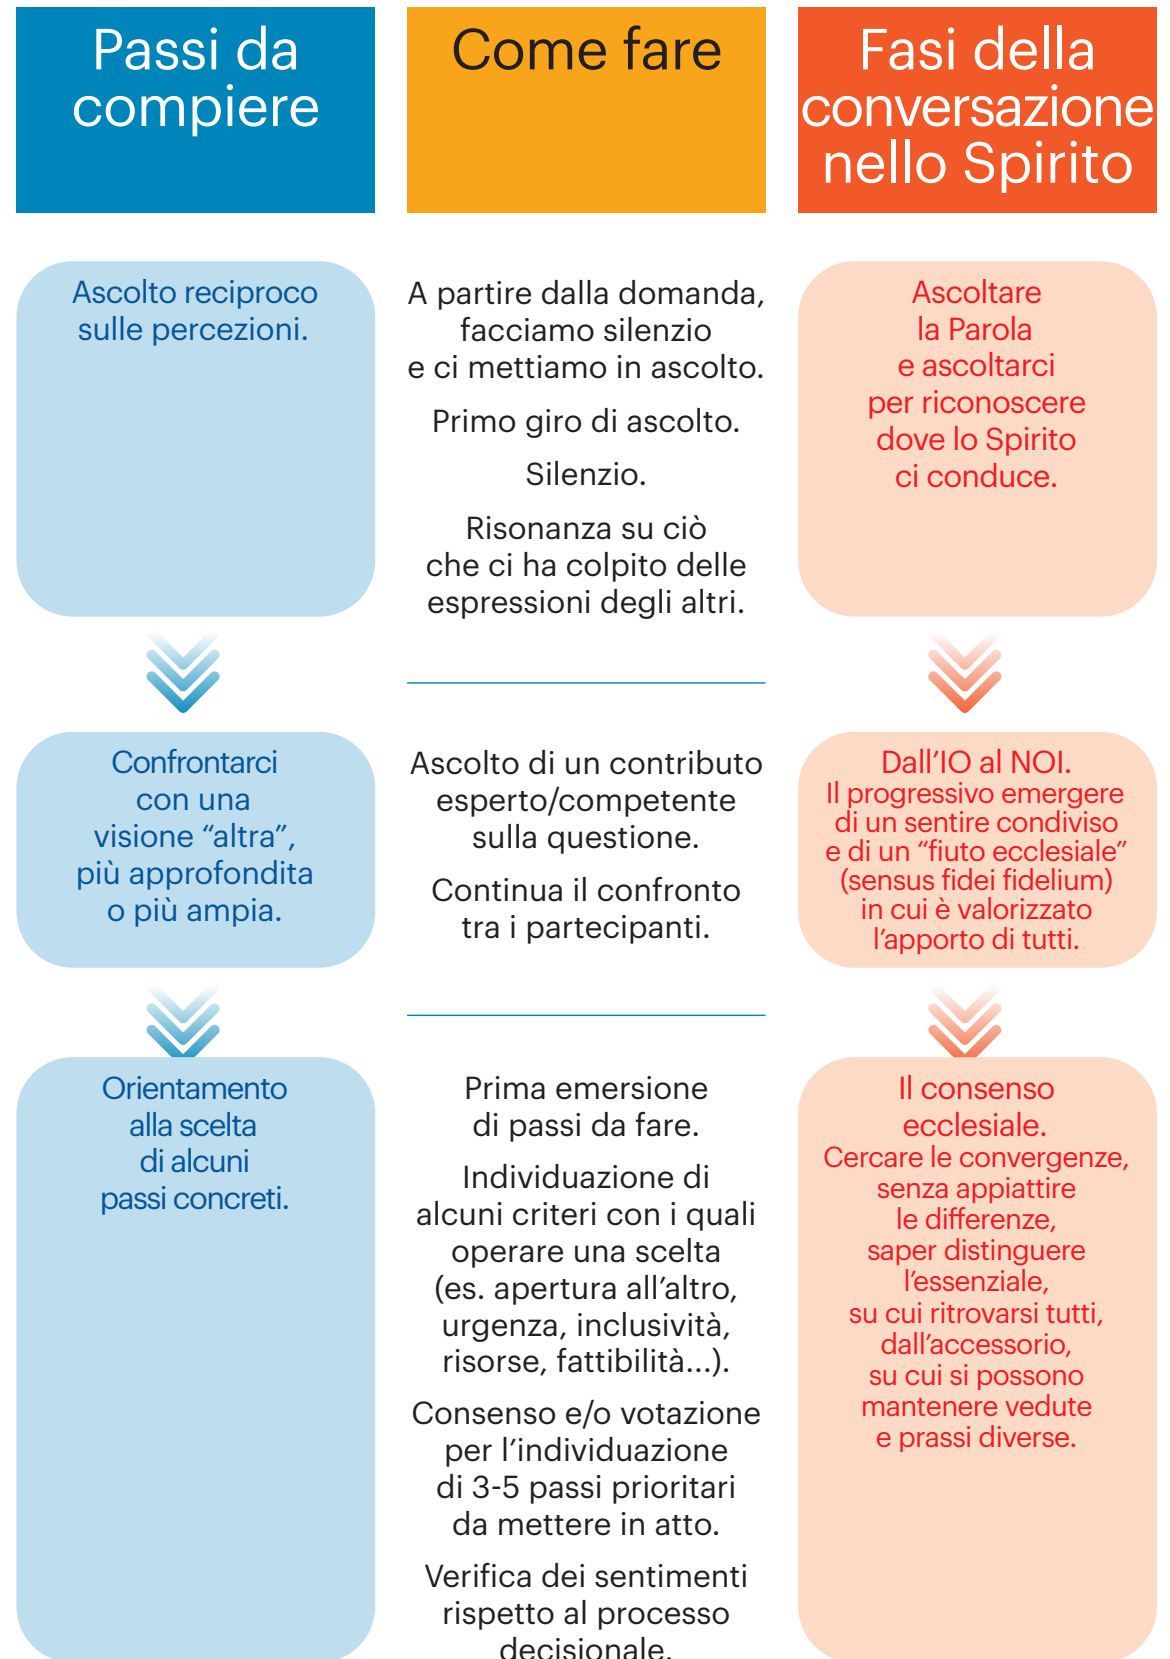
| Passi da compiere | Come fare | Fasi della conversazione nello Spirito |
|---|---|---|
| Ascolto reciproco sulle percezioni. | A partire dalla domanda, facciamo silenzio e ci mettiamo in ascolto. Primo giro di ascolto. Silenzio. Risonanza su ciò che ci ha colpito delle espressioni degli altri. | Ascoltare la Parola e ascoltarci per riconoscere dove lo Spirito ci conduce. |
| Confrontarci con una visione "altra", più approfondita o più ampia. | Ascolto di un contributo esperto/competente sulla questione. Continua il confronto tra i partecipanti. | Dall'IO al NOI. Il progressivo emergere di un sentire condiviso e di un "fiuto ecclesiale" (sensus fidei fidelium) in cui è valorizzato l'apporto di tutti. |
| Orientamento alla scelta di alcuni passi concreti. | Prima emersione di passi da fare. Individuazione di alcuni criteri con i quali operare una scelta (es. apertura all'altro, urgenza, inclusività, risorse, fattibilità...). Consenso e/o votazione per l'individuazione di 3-5 passi prioritari da mettere in atto. Verifica dei sentimenti rispetto al processo decisionale. | Il consenso ecclesiale. Cercare le convergenze, senza appiattire le differenze, saper distinguere l'essenziale, su cui ritrovarsi tutti, dall'accessorio, su cui si possono mantenere vedute e prassi diverse. |